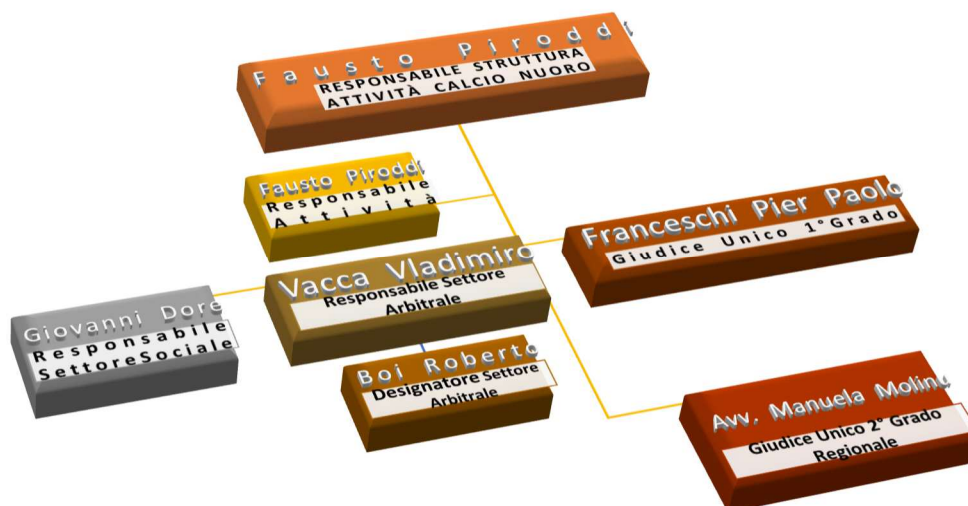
Fausto Pirodd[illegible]
RESPONSABILE STRUTTURA
ATTIVITÀ CALCIO NUORO

Fausto Pirodd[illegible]
Responsabile
Attività

Franceschi Pier Paolo
Giudice Unico 1°Grado

Vacca Vladimiro
Responsabile Settore Arbitrale

Giovanni Dore
Responsabile
SettoreSociale

Boi Roberto
Designatore Settore Arbitrale

Avv. Manuela Molinu
Giudice Unico 2° Grado Regionale